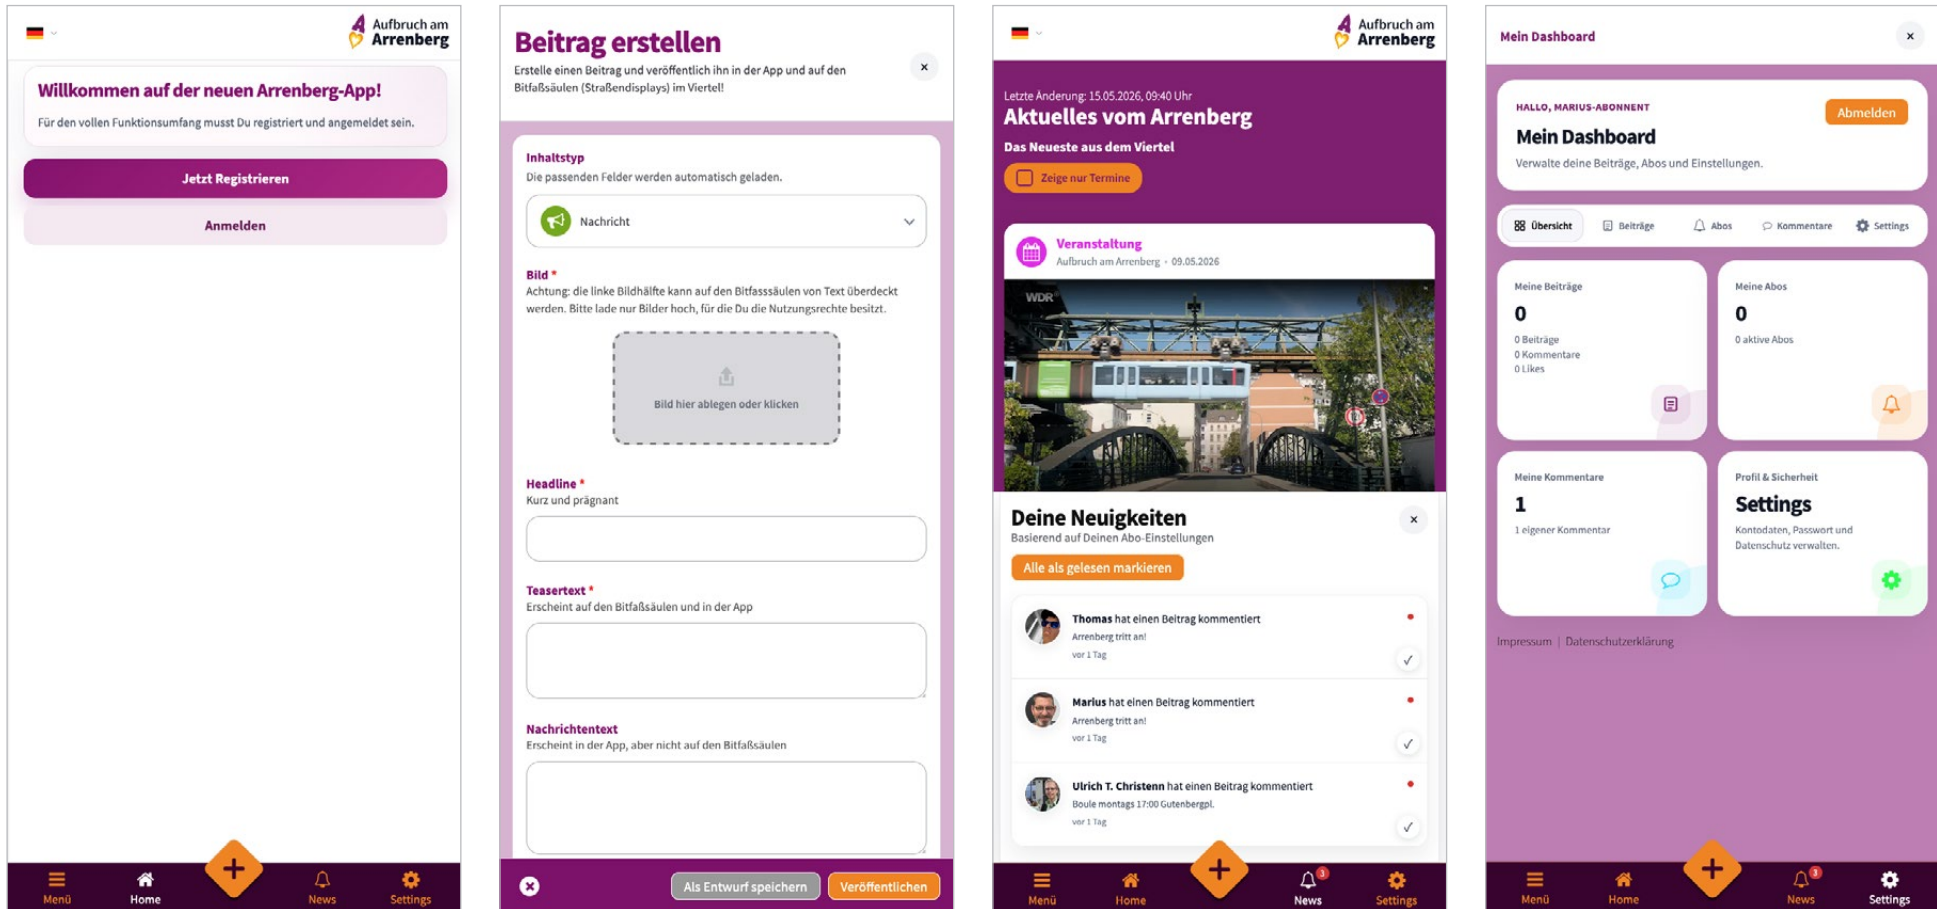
Aufbruch am Arrenberg

Willkommen auf der neuen Arrenberg-App!

Für den vollen Funktionsumfang musst Du registriert und angemeldet sein.

Jetzt Registrieren

Anmelden

Menü Home News Settings

Beitrag erstellen

Erstelle einen Beitrag und veröffentlich ihn in der App und auf den Bitfaßsäulen (Straßendisplays) im Viertel!

×

Inhaltstyp
Die passenden Felder werden automatisch geladen.

Nachricht

Bild *
Achtung: die linke Bildhälfte kann auf den Bitfasssäulen von Text überdeckt werden. Bitte lade nur Bilder hoch, für die Du die Nutzungsrechte besitzt.

Bild hier ablegen oder klicken

Headline *
Kurz und prägnant

Teasertext *
Erscheint auf den Bitfaßsäulen und in der App

Nachrichtentext
Erscheint in der App, aber nicht auf den Bitfaßsäulen

Als Entwurf speichern Veröffentlichen

Aufbruch am Arrenberg

Letzte Änderung: 15.05.2026, 09:40 Uhr
Aktuelles vom Arrenberg
Das Neueste aus dem Viertel

Zeige nur Termine

Veranstaltung
Aufbruch am Arrenberg • 09.05.2026

WDR

Deine Neuigkeiten
Basierend auf Deinen Abo-Einstellungen

×

Alle als gelesen markieren

Thomas hat einen Beitrag kommentiert
Arrenberg tritt an!
vor 1 Tag

Marius hat einen Beitrag kommentiert
Arrenberg tritt an!
vor 1 Tag

Ulrich T. Christenn hat einen Beitrag kommentiert
Boule montags 17:00 Gutenbergpl.
vor 1 Tag

Menü Home News Settings

Mein Dashboard

×

HALLO, MARIUS-ABONNENT
Mein Dashboard
Verwalte deine Beiträge, Abos und Einstellungen.

Abmelden

Übersicht Beiträge Abos Kommentare Settings

Meine Beiträge
0
0 Beiträge
0 Kommentare
0 Likes

Meine Abos
0
0 aktive Abos

Meine Kommentare
1
1 eigener Kommentar

Profil & Sicherheit
Settings
Kontodaten, Passwort und Datenschutz verwalten.

Impressum | Datenschutzerklärung

Menü Home News Settings